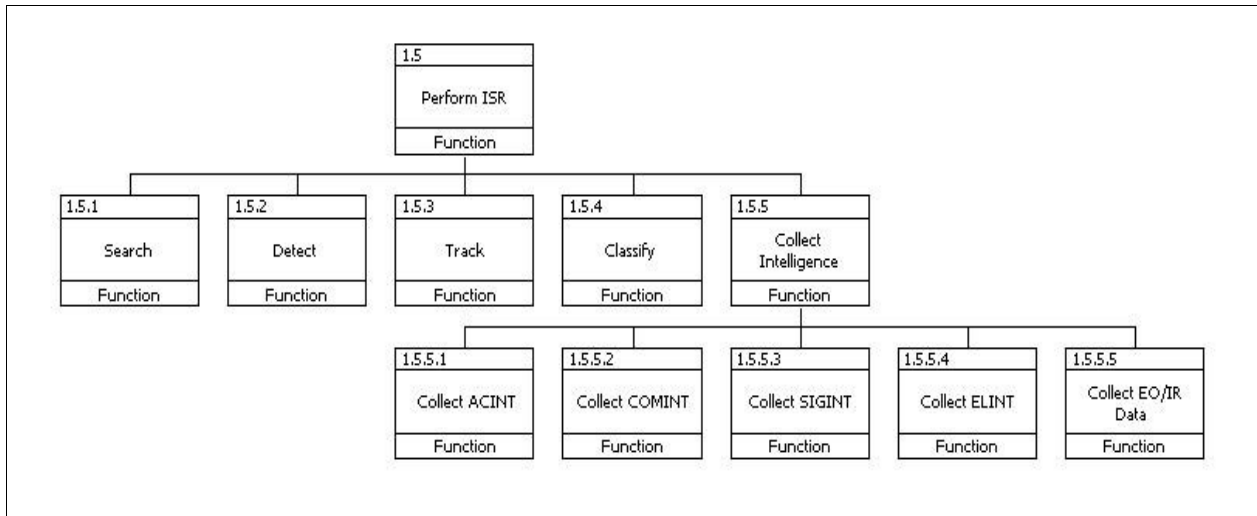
1.5
Perform ISR
Function

1.5.1
Search
Function

1.5.2
Detect
Function

1.5.3
Track
Function

1.5.4
Classify
Function

1.5.5
Collect Intelligence
Function

1.5.5.1
Collect ACINT
Function

1.5.5.2
Collect COMINT
Function

1.5.5.3
Collect SIGINT
Function

1.5.5.4
Collect ELINT
Function

1.5.5.5
Collect EO/IR Data
Function